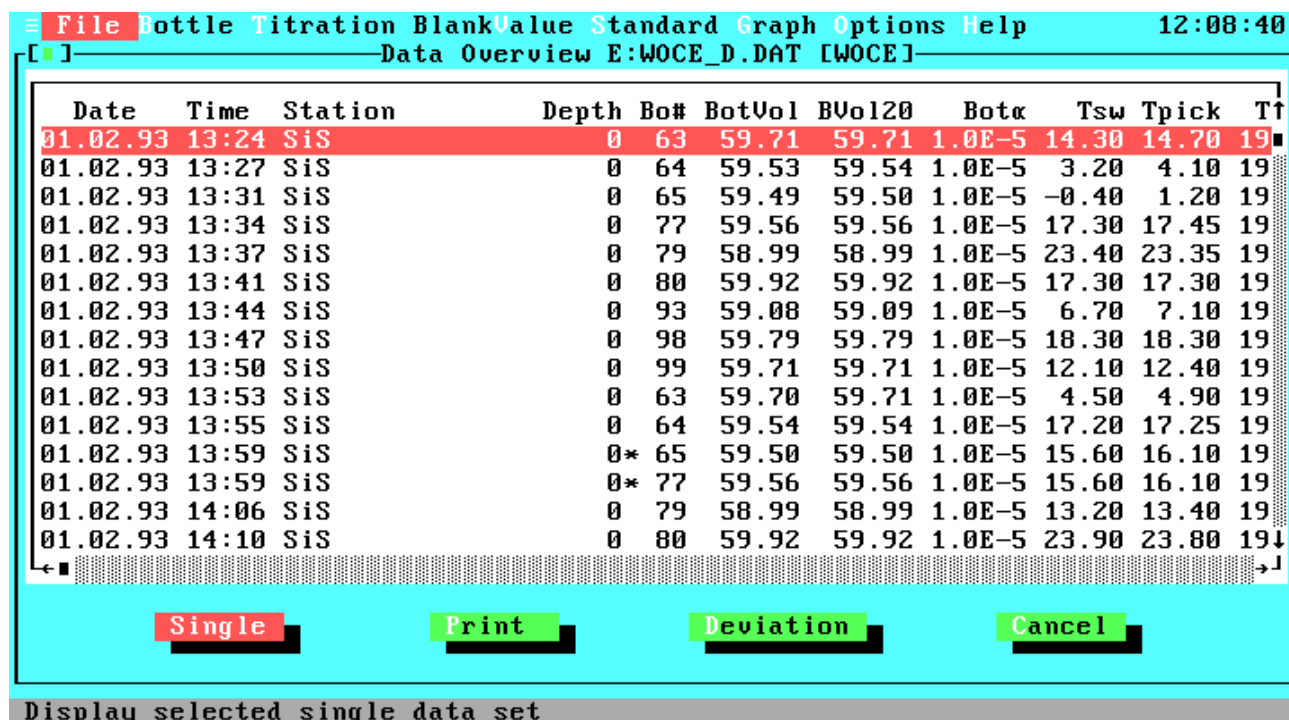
≡ File Bottle Titration BlankValue Standard Graph Options Help 12:08:40

[■] Data Overview E:WOCE_D.DAT [WOCE]

| Date | Time | Station | Depth | Bo# | BotVol | BVol20 | Botα | Tsw | Tpick | T |
|---|---|---|---|---|---|---|---|---|---|---|
| 01.02.93 | 13:24 | SiS | 0 | 63 | 59.71 | 59.71 | 1.0E-5 | 14.30 | 14.70 | 19 |
| 01.02.93 | 13:27 | SiS | 0 | 64 | 59.53 | 59.54 | 1.0E-5 | 3.20 | 4.10 | 19 |
| 01.02.93 | 13:31 | SiS | 0 | 65 | 59.49 | 59.50 | 1.0E-5 | -0.40 | 1.20 | 19 |
| 01.02.93 | 13:34 | SiS | 0 | 77 | 59.56 | 59.56 | 1.0E-5 | 17.30 | 17.45 | 19 |
| 01.02.93 | 13:37 | SiS | 0 | 79 | 58.99 | 58.99 | 1.0E-5 | 23.40 | 23.35 | 19 |
| 01.02.93 | 13:41 | SiS | 0 | 80 | 59.92 | 59.92 | 1.0E-5 | 17.30 | 17.30 | 19 |
| 01.02.93 | 13:44 | SiS | 0 | 93 | 59.08 | 59.09 | 1.0E-5 | 6.70 | 7.10 | 19 |
| 01.02.93 | 13:47 | SiS | 0 | 98 | 59.79 | 59.79 | 1.0E-5 | 18.30 | 18.30 | 19 |
| 01.02.93 | 13:50 | SiS | 0 | 99 | 59.71 | 59.71 | 1.0E-5 | 12.10 | 12.40 | 19 |
| 01.02.93 | 13:53 | SiS | 0 | 63 | 59.70 | 59.71 | 1.0E-5 | 4.50 | 4.90 | 19 |
| 01.02.93 | 13:55 | SiS | 0 | 64 | 59.54 | 59.54 | 1.0E-5 | 17.20 | 17.25 | 19 |
| 01.02.93 | 13:59 | SiS | 0* | 65 | 59.50 | 59.50 | 1.0E-5 | 15.60 | 16.10 | 19 |
| 01.02.93 | 13:59 | SiS | 0* | 77 | 59.56 | 59.56 | 1.0E-5 | 15.60 | 16.10 | 19 |
| 01.02.93 | 14:06 | SiS | 0 | 79 | 58.99 | 58.99 | 1.0E-5 | 13.20 | 13.40 | 19 |
| 01.02.93 | 14:10 | SiS | 0 | 80 | 59.92 | 59.92 | 1.0E-5 | 23.90 | 23.80 | 19 |

Single Print Deviation Cancel

Display selected single data set